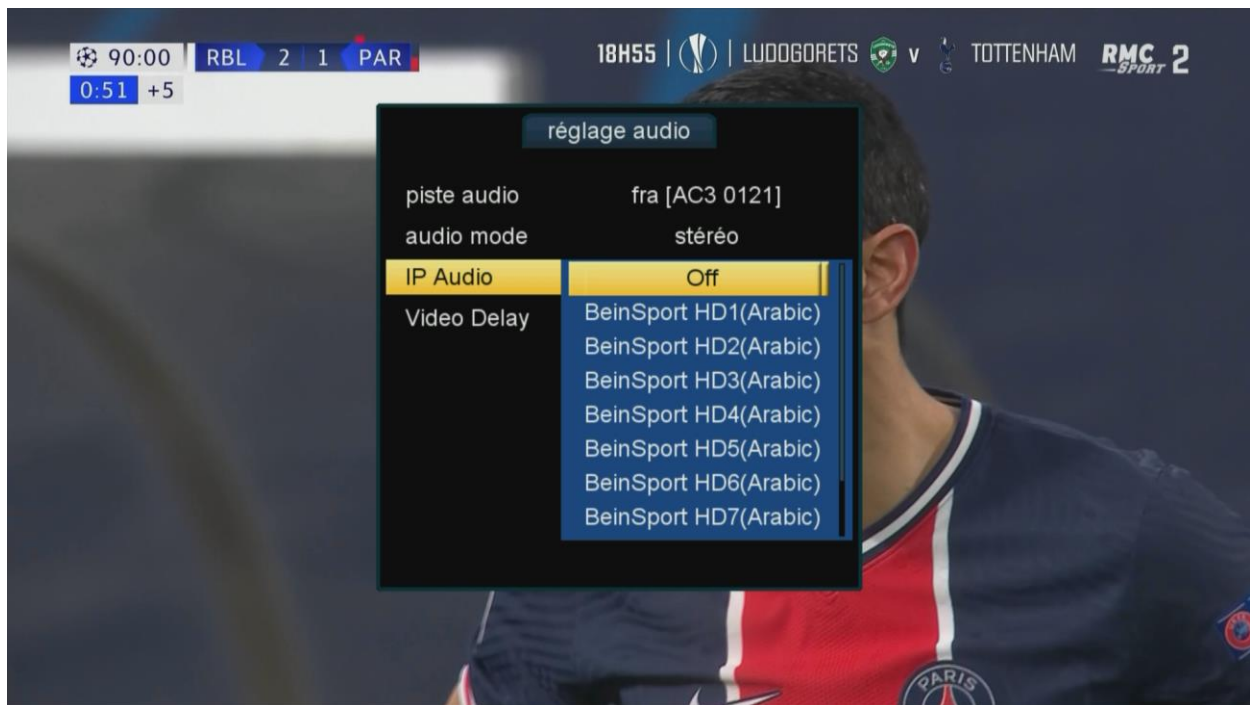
90:00 RBL 2 1 PAR
0:51 +5

18H55 | LUDOGORETS v TOTTENHAM RMC SPORT 2

réglage audio

piste audio fra [AC3 0121]
audio mode stéréo
IP Audio Off
Video Delay
BeinSport HD1(Arabic)
BeinSport HD2(Arabic)
BeinSport HD3(Arabic)
BeinSport HD4(Arabic)
BeinSport HD5(Arabic)
BeinSport HD6(Arabic)
BeinSport HD7(Arabic)

PARIS